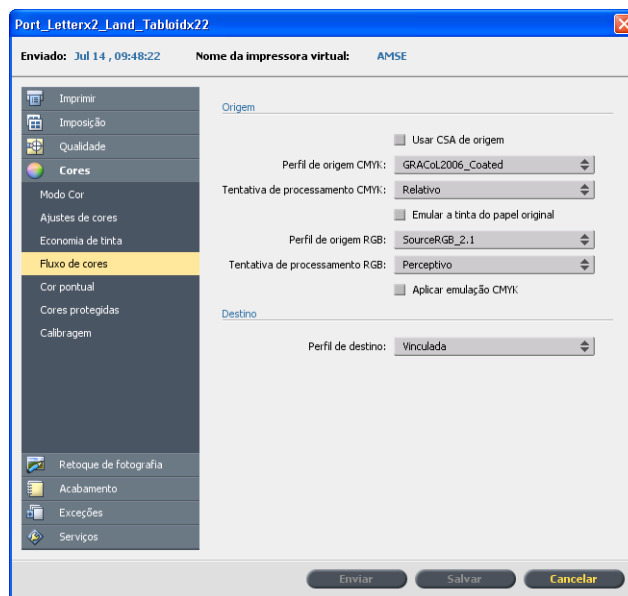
Port_Letterx2_Land_Tabloidx22

Enviado: Jul 14 , 09:48:22 Nome da impressora virtual: AMSE

Imprimir
Imposição
Qualidade
Cores
Modo Cor
Ajustes de cores
Economia de tinta
Fluxo de cores
Cor pontual
Cores protegidas
Calibragem
Retoque de fotografia
Acabamento
Exceções
Serviços

Origem

Usar CSA de origem

Perfil de origem CMYK: GRACoL2006_Coated

Tentativa de processamento CMYK: Relativo

Emular a tinta do papel original

Perfil de origem RGB: SourceRGB_2.1

Tentativa de processamento RGB: Perceptivo

Aplicar emulação CMYK

Destino

Perfil de destino: Vinculada

Enviar Salvar Cancelar